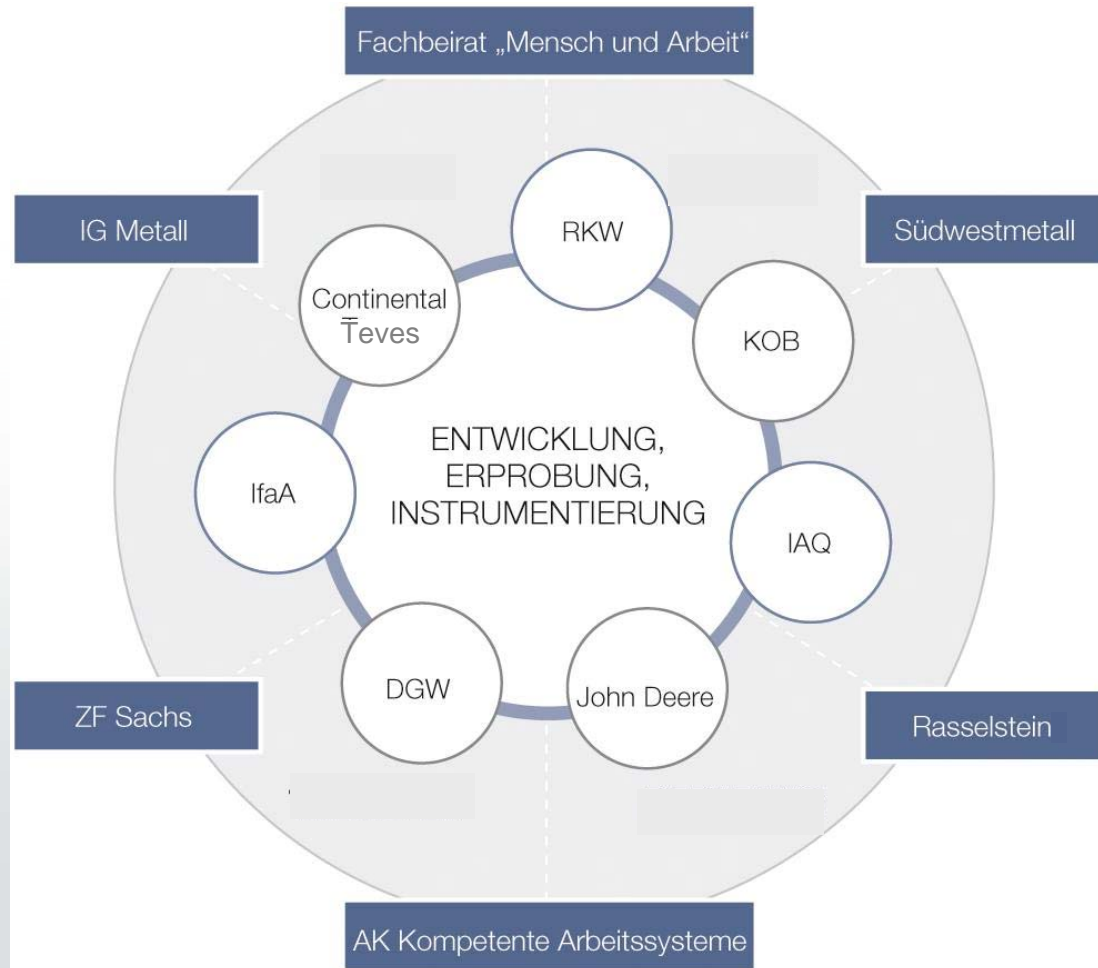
Fachbeirat „Mensch und Arbeit“

IG Metall

Südwestmetall

RKW

Continental Teves

KOB

ENTWICKLUNG, ERPROBUNG, INSTRUMENTIERUNG

IfaA

IAQ

DGW

John Deere

ZF Sachs

Rasselstein

AK Kompetente Arbeitssysteme